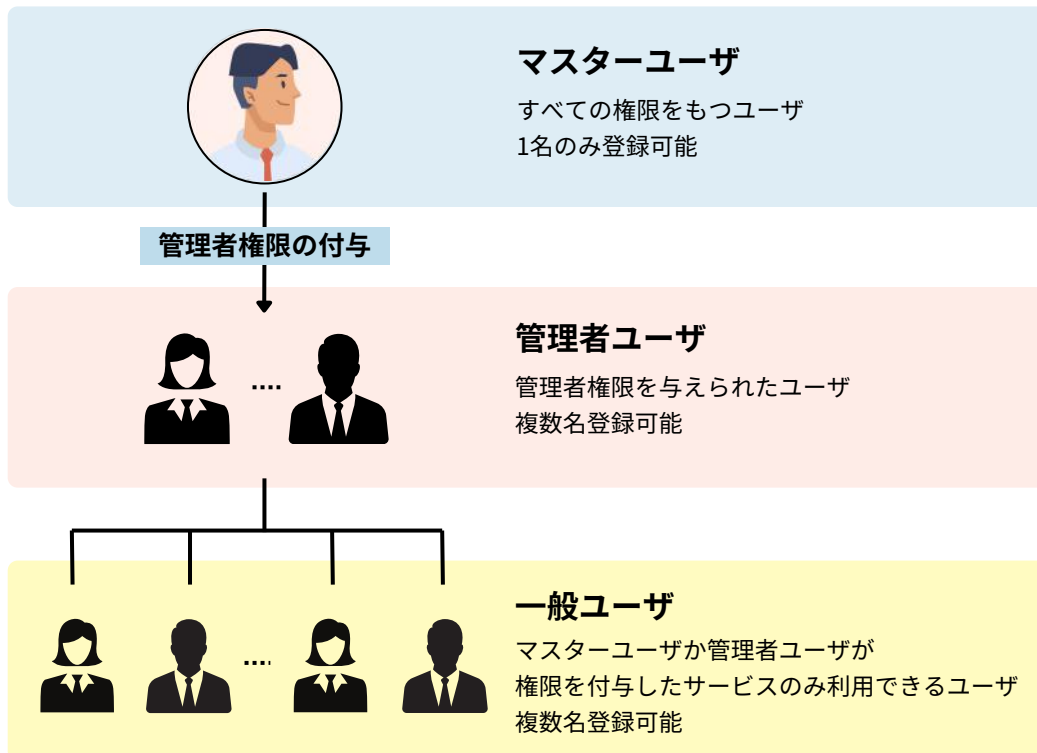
マスターユーザ

すべての権限をもつユーザ
1名のみ登録可能

管理者権限の付与

管理者ユーザ

....

管理者権限を与えられたユーザ
複数名登録可能

一般ユーザ

....

マスターユーザか管理者ユーザが
権限を付与したサービスのみ利用できるユーザ
複数名登録可能